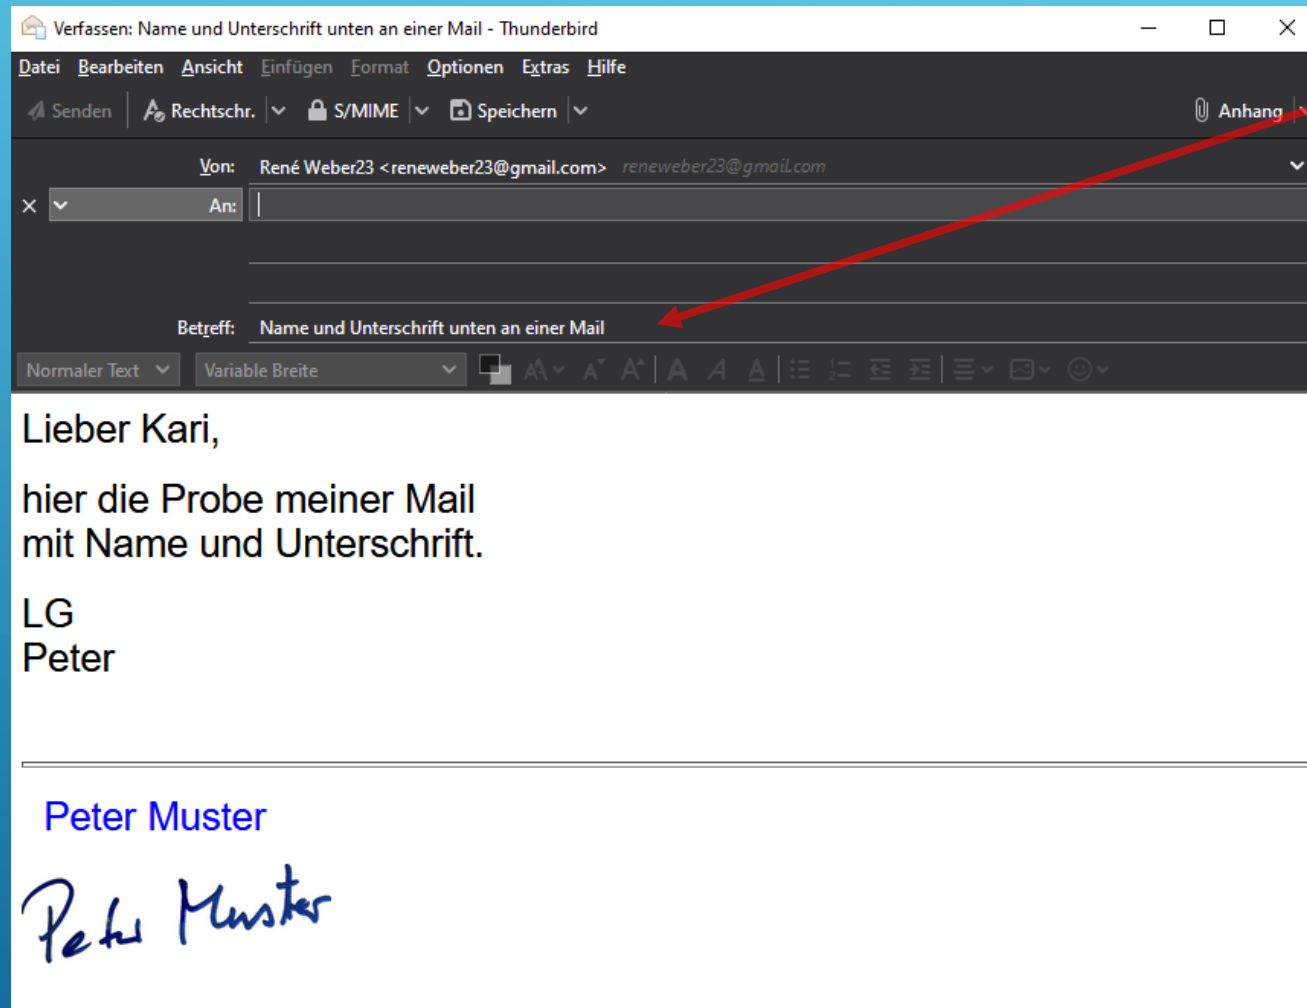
Verfassen: Name und Unterschrift unten an einer Mail - Thunderbird

Datei Bearbeiten Ansicht Einfügen Format Optionen Extras Hilfe

Senden Rechtschr. S/MIME Speichern Anhang

Von: René Weber23 <reneweber23@gmail.com> reneweber23@gmail.com

An:

Betreff: Name und Unterschrift unten an einer Mail

Normaler Text Variable Breite

Lieber Kari,

hier die Probe meiner Mail mit Name und Unterschrift.

LG
Peter

Peter Muster

Peter Muster